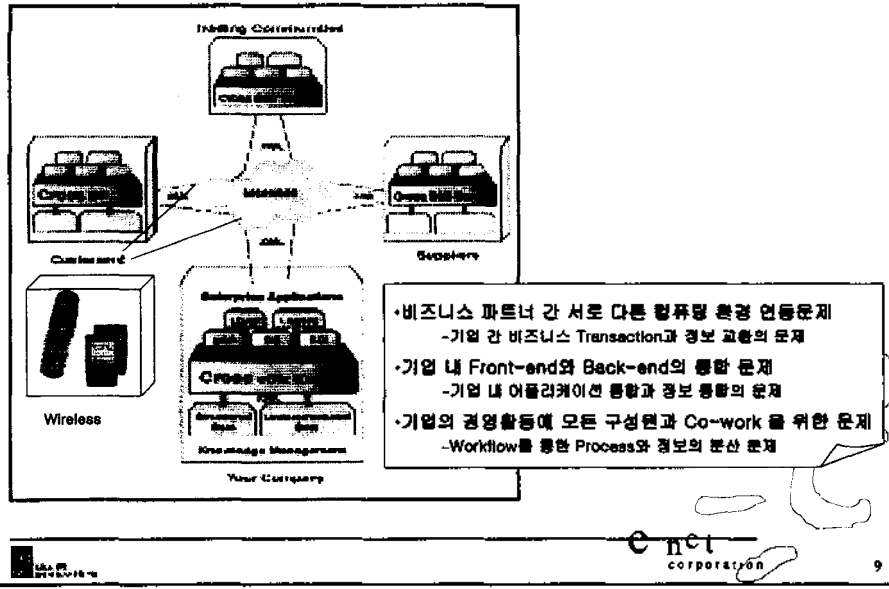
Trading Communities

Internet

XML

XML

XML

Customers

Suppliers

Enterprise Applications

Knowledge Management

Your Company

Wireless

•비즈니스 파트너 간 서로 다른 컴퓨팅 환경 연동문제
-기업 간 비즈니스 Transaction과 정보 교환의 문제

•기업 내 Front-end와 Back-end의 통합 문제
-기업 내 어플리케이션 통합과 정보 통합의 문제

•기업의 경영활동에 모든 구성원과 Co-work 을 위한 문제
-Workflow를 통한 Process와 정보의 분산 문제

e net corporation

9